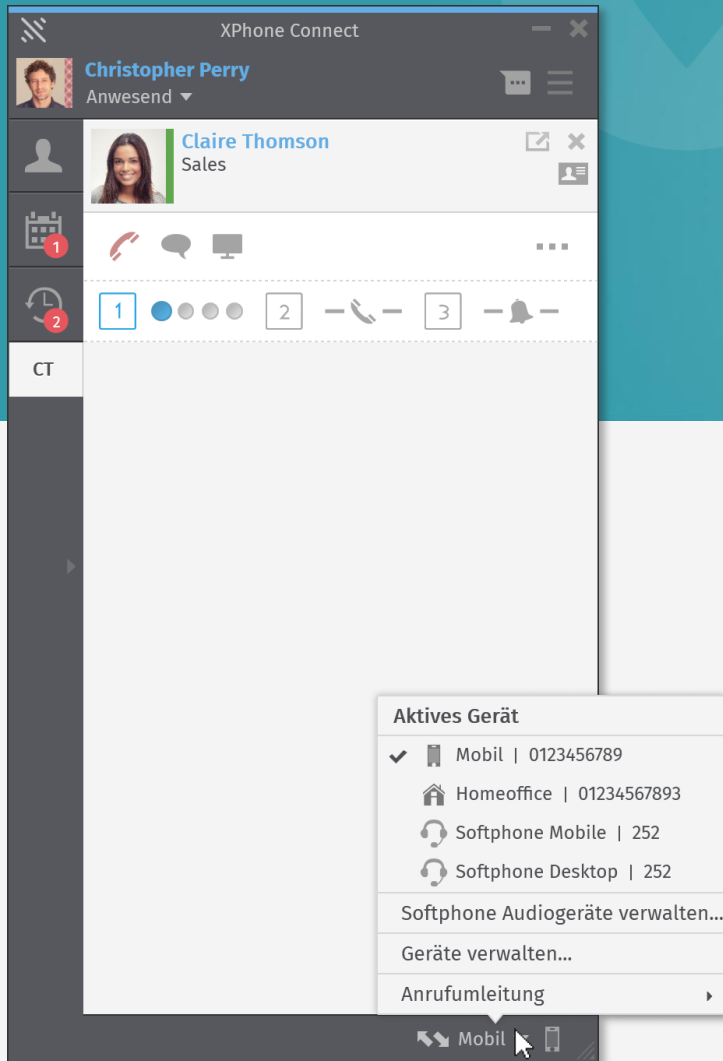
XPhone Connect

Christopher Perry
Anwesend

Claire Thomson
Sales

1
2
CT

1 2 3

Aktives Gerät
Mobil | 0123456789
Homeoffice | 01234567893
Softphone Mobile | 252
Softphone Desktop | 252
Softphone Audiogeräte verwalten...
Geräte verwalten...
Anrufumleitung

Mobil